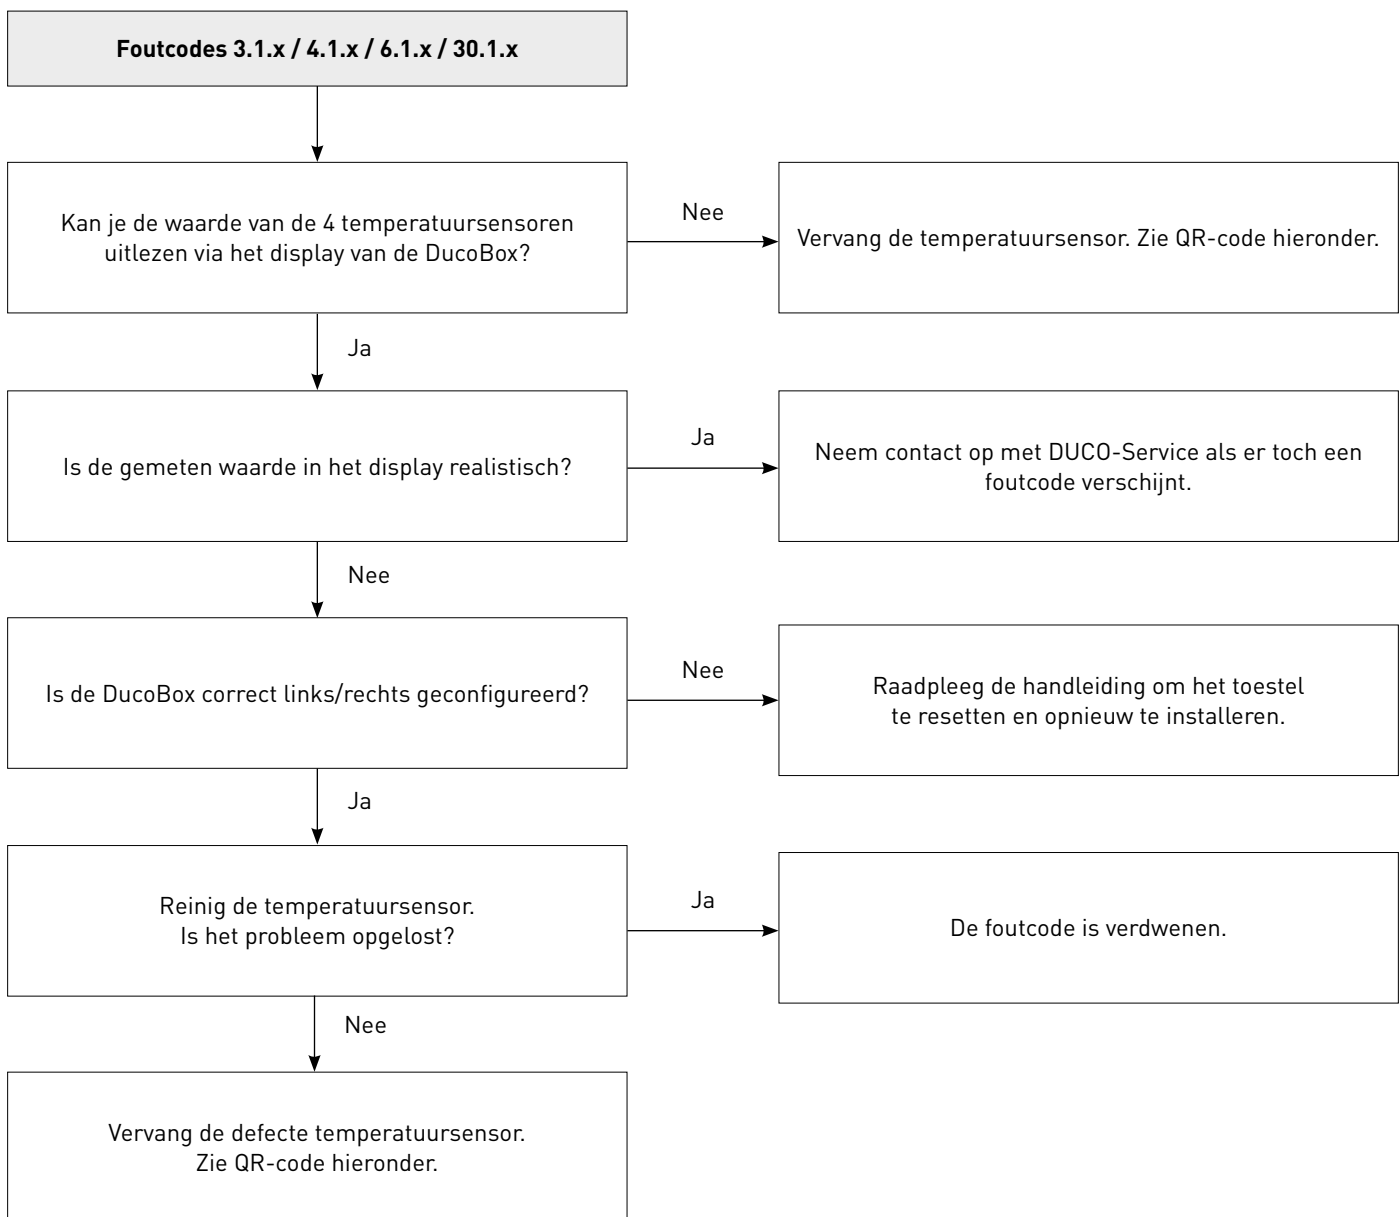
**Foutcodes 3.1.x / 4.1.x / 6.1.x / 30.1.x**

Kan je de waarde van de 4 temperatuursensoren uitlezen via het display van de DucoBox?

Nee

Vervang de temperatuursensor. Zie QR-code hieronder.

Ja

Is de gemeten waarde in het display realistisch?

Ja

Neem contact op met DUCO-Service als er toch een foutcode verschijnt.

Nee

Is de DucoBox correct links/rechts geconfigureerd?

Nee

Raadpleeg de handleiding om het toestel te resetten en opnieuw te installeren.

Ja

Reinig de temperatuursensor.
Is het probleem opgelost?

Ja

De foutcode is verdwenen.

Nee

Vervang de defecte temperatuursensor.
Zie QR-code hieronder.